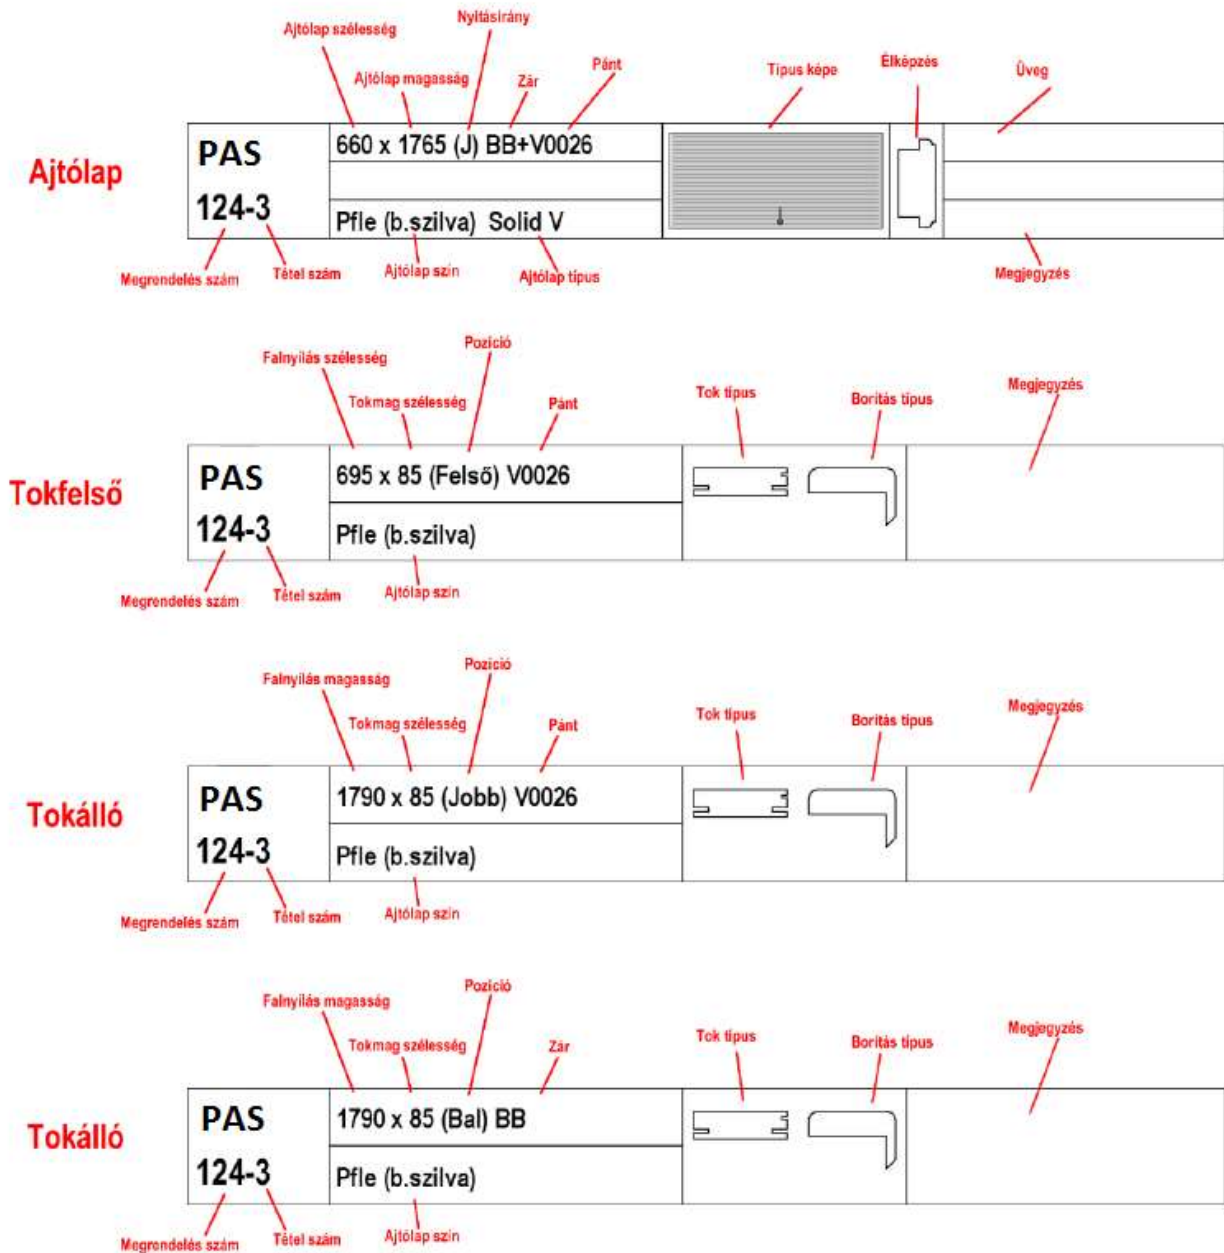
Ajtólap szélesség
Nyitásirány
Ajtólap magasság
Zár
Pánt
Típus képe
Élképzés
Üveg

Ajtólap

PAS
124-3

660 x 1765 (J) BB+V0026

Pfle (b.szilva) Solid V

Megrendelés szám
Tétel szám
Ajtólap szín
Ajtólap típus
Megjegyzés

Falnyílás szélesség
Pozíció
Tokmag szélesség
Pánt
Tok típus
Borítás típus
Megjegyzés

Tokfelső

PAS
124-3

695 x 85 (Felső) V0026

Pfle (b.szilva)

Megrendelés szám
Tétel szám
Ajtólap szín

Falnyílás magasság
Pozíció
Tokmag szélesség
Pánt
Tok típus
Borítás típus
Megjegyzés

Tokálló

PAS
124-3

1790 x 85 (Jobb) V0026

Pfle (b.szilva)

Megrendelés szám
Tétel szám
Ajtólap szín

Falnyílás magasság
Pozíció
Tokmag szélesség
Zár
Tok típus
Borítás típus
Megjegyzés

Tokálló

PAS
124-3

1790 x 85 (Bal) BB

Pfle (b.szilva)

Megrendelés szám
Tétel szám
Ajtólap szín